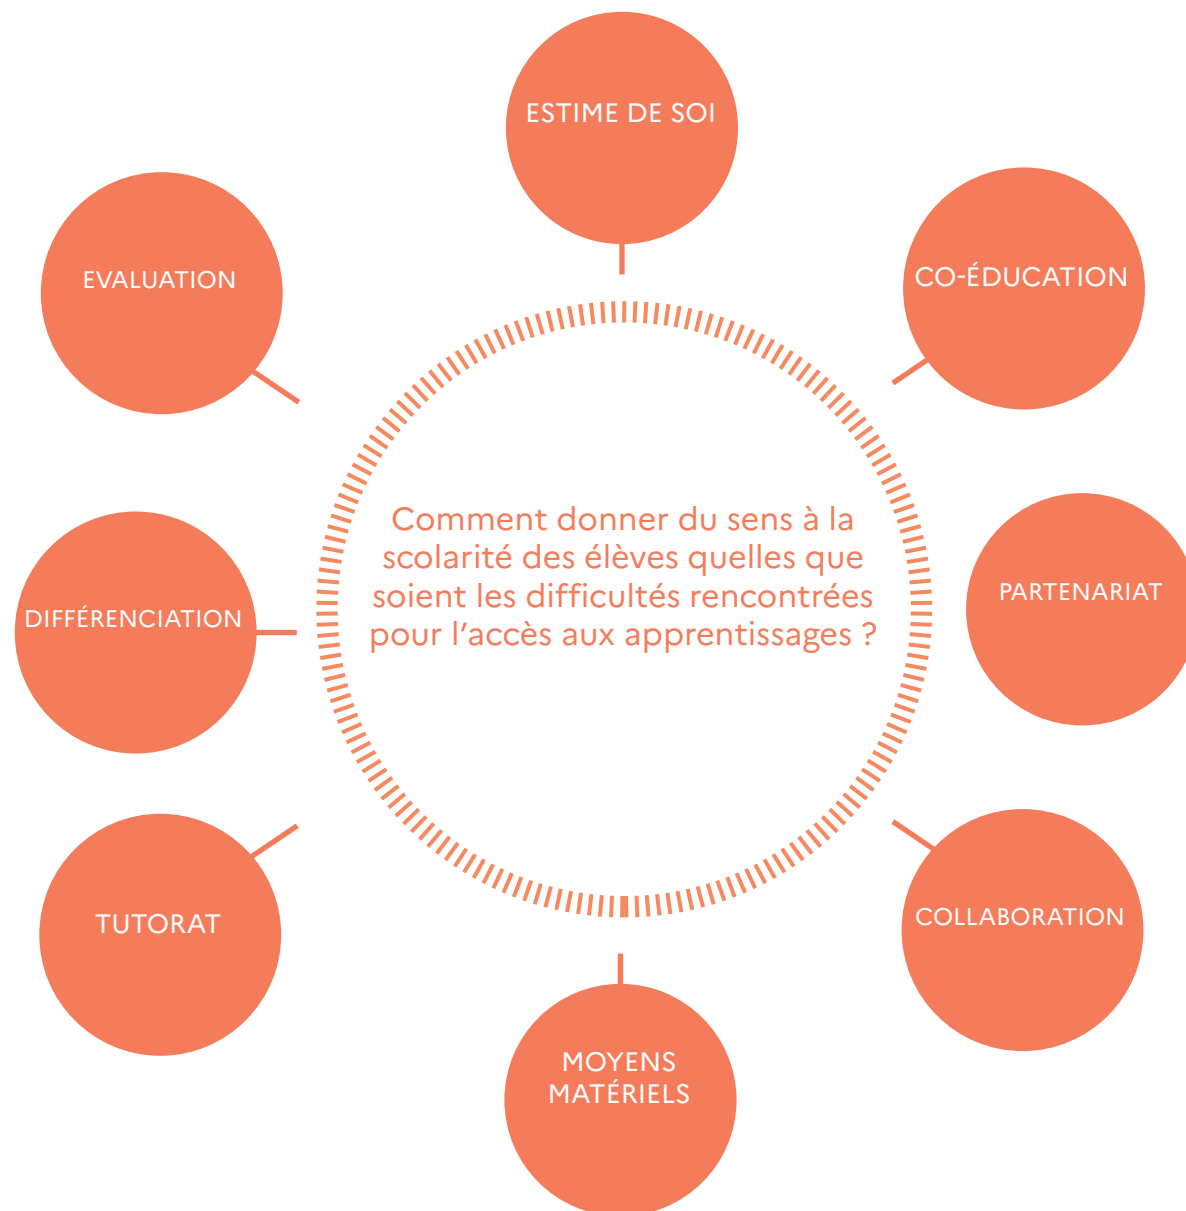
ESTIME DE SOI

CO-ÉDUCATION

PARTENARIAT

COLLABORATION

MOYENS MATÉRIELS

TUTORAT

DIFFÉRENCIATION

EVALUATION

Comment donner du sens à la scolarité des élèves quelles que soient les difficultés rencontrées pour l'accès aux apprentissages ?